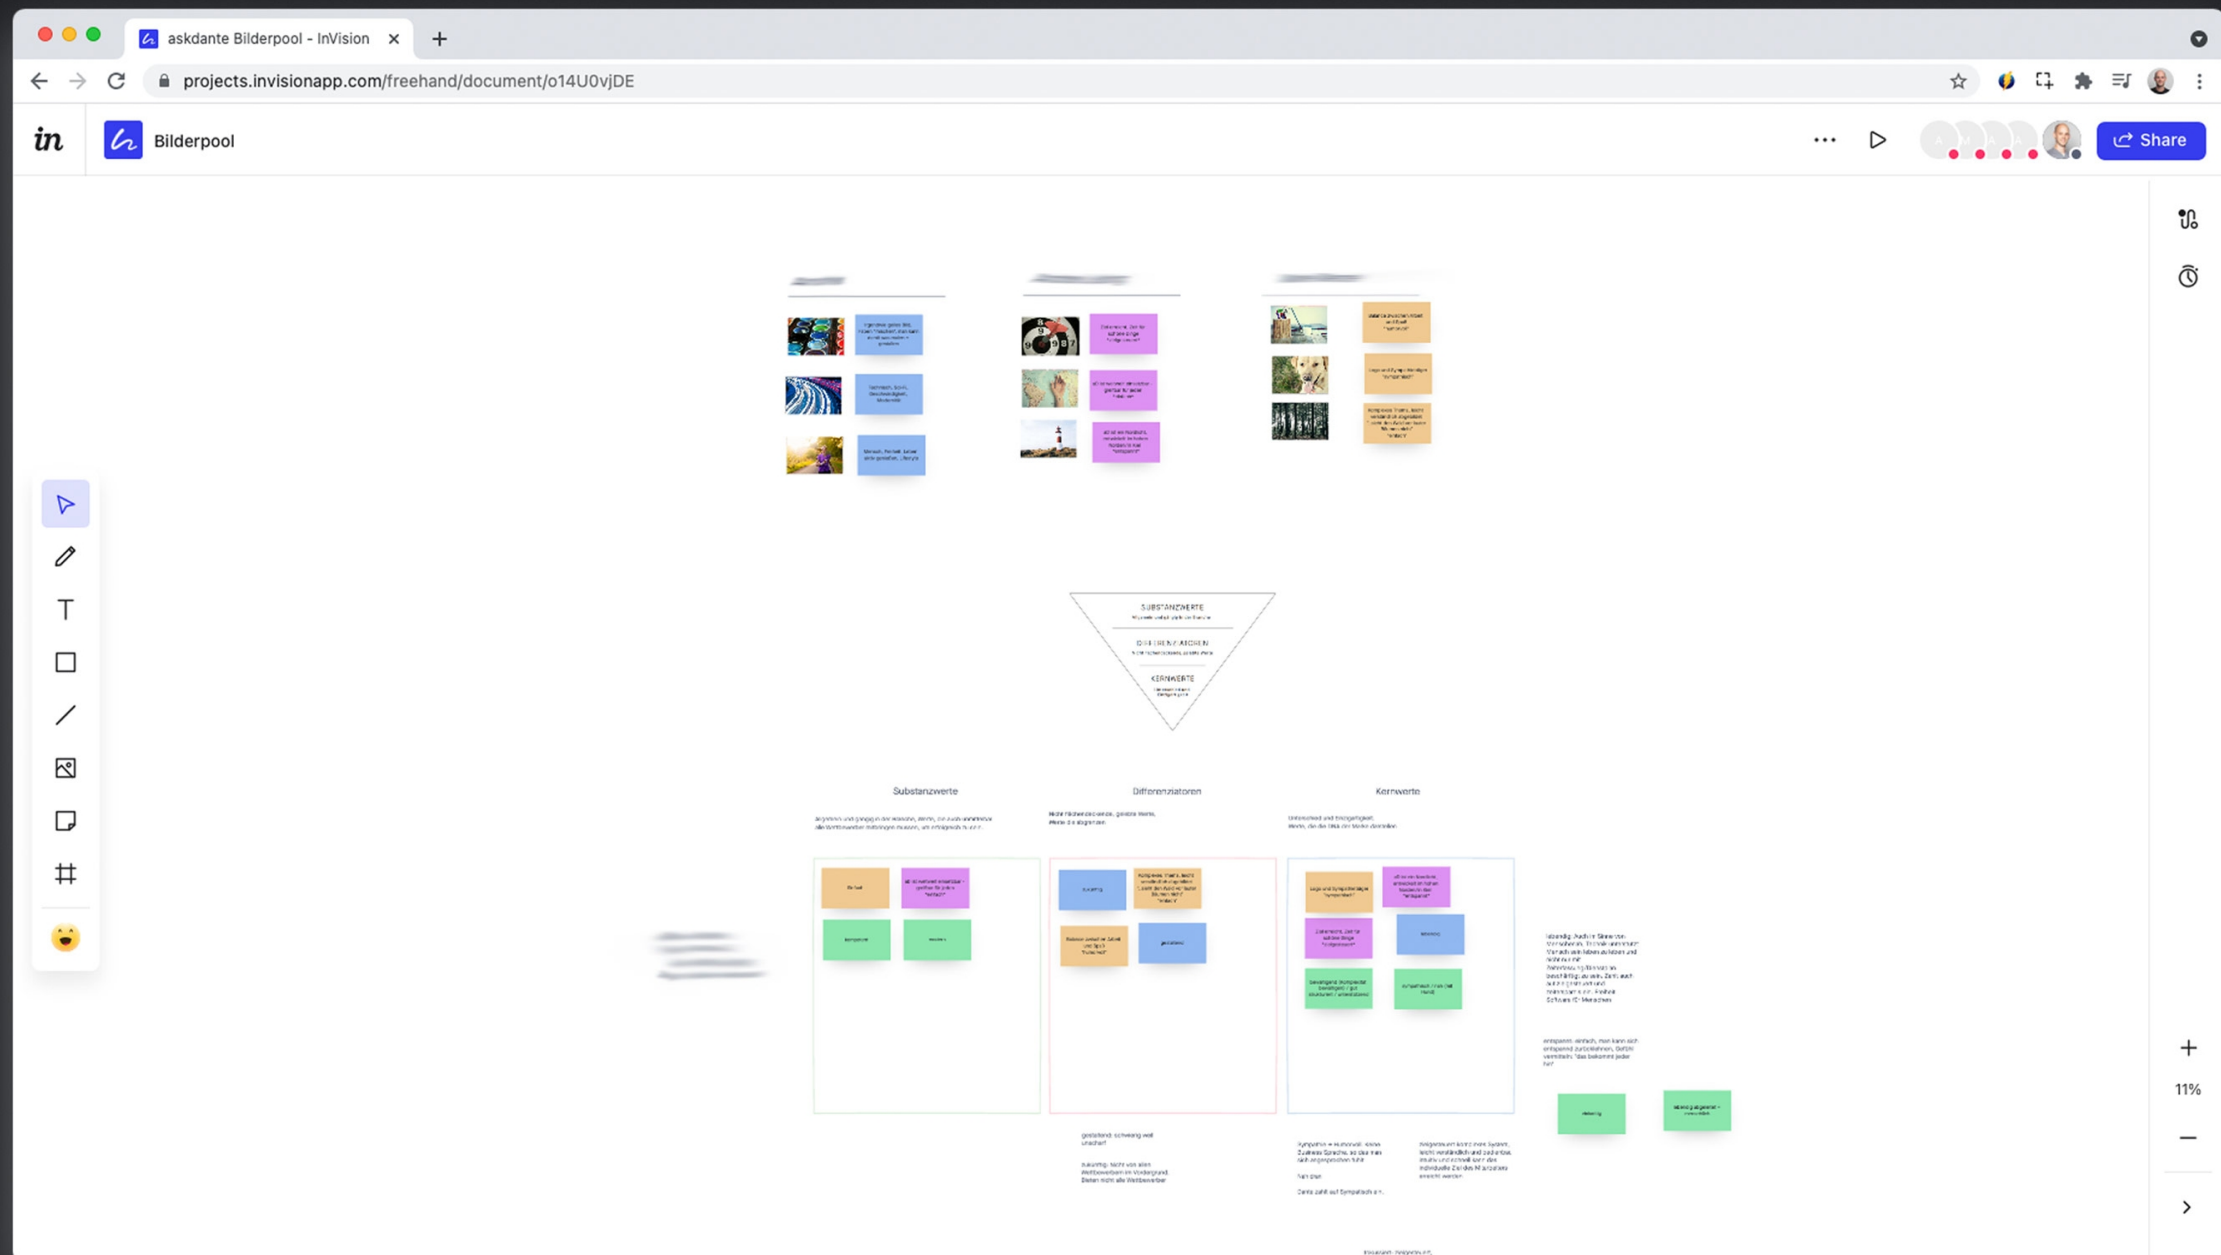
askdante Bilderpool - InVision

projects.invisionapp.com/freehand/document/o14U0vjDE

in

Bilderpool

Share

SUBSTANZWERTE

DIFFERENZIATOREN

KERNWERTE

Substanzwerte

Differenziatoren

Kernwerte

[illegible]

11%